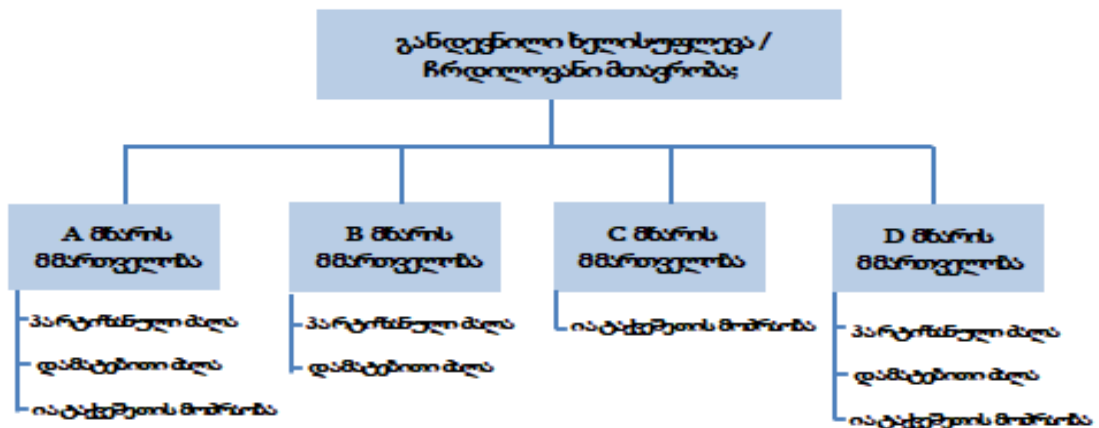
განდევნილი ხელისუფლება / ჩრდილოვანი მთავრობა;

A მხარის მმართველობა

პარტნიორული ძალა

დამატებითი ძალა

იატაკქვეშეთის მოძრაობა

B მხარის მმართველობა

პარტნიორული ძალა

დამატებითი ძალა

C მხარის მმართველობა

იატაკქვეშეთის მოძრაობა

D მხარის მმართველობა

პარტნიორული ძალა

დამატებითი ძალა

იატაკქვეშეთის მოძრაობა